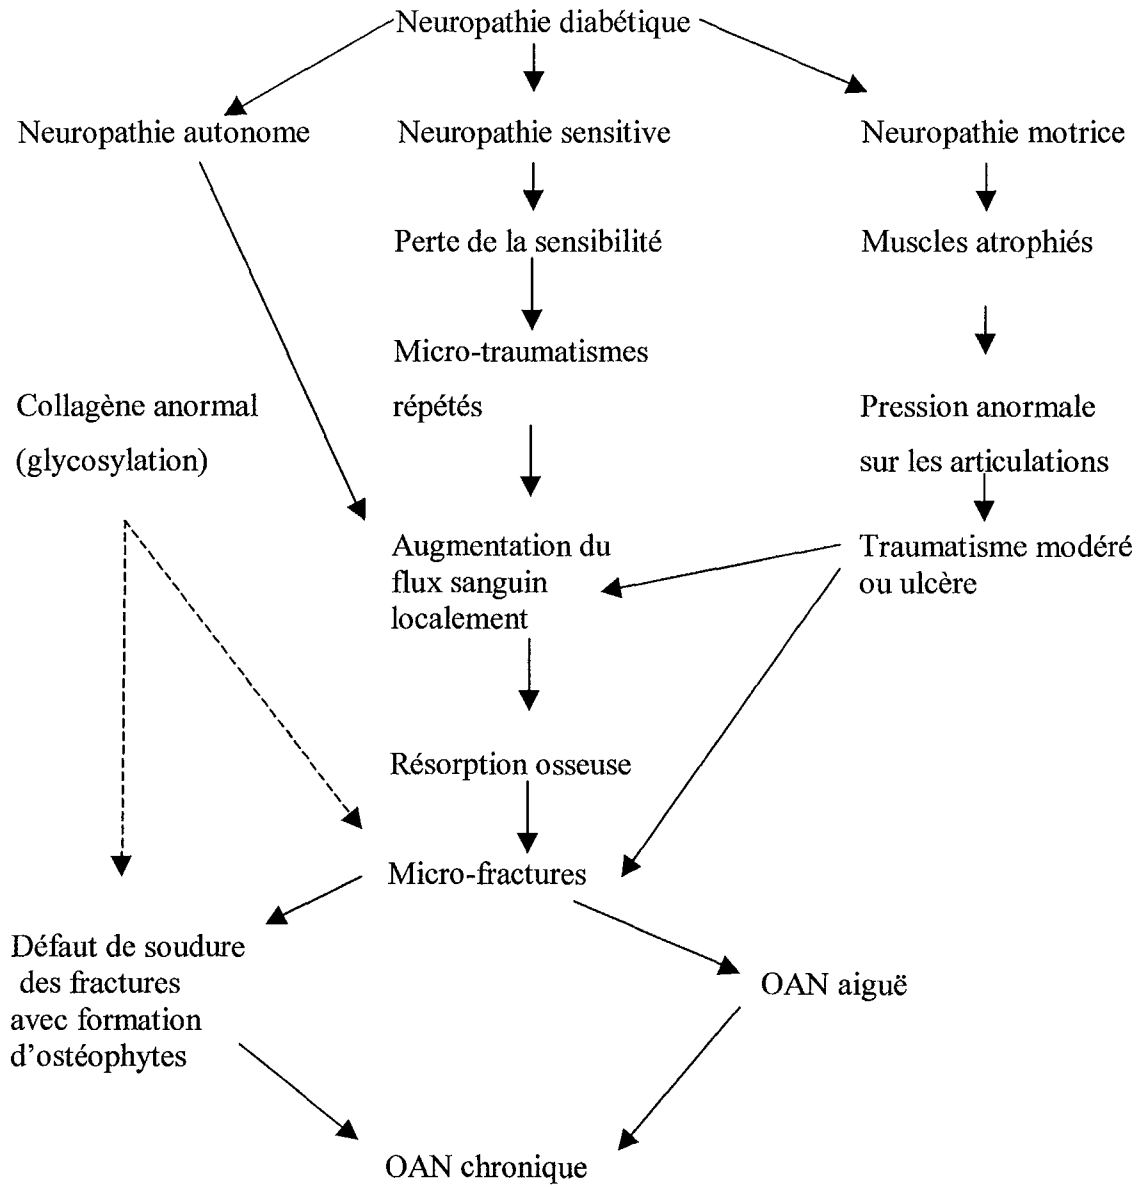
Neuropathie diabétique

Neuropathie autonome

Neuropathie sensitive

Neuropathie motrice

Perte de la sensibilité

Muscles atrophiés

Micro-traumatismes répétés

Collagène anormal (glycosylation)

Pression anormale sur les articulations

Augmentation du flux sanguin localement

Traumatisme modéré ou ulcère

Résorption osseuse

Micro-fractures

Défaut de soudure des fractures avec formation d'ostéophytes

OAN aiguë

OAN chronique